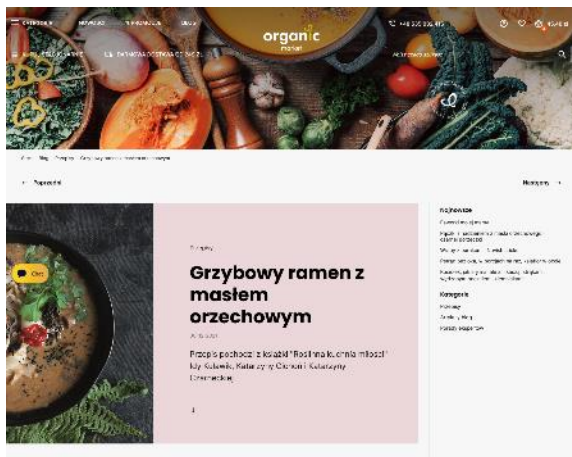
organic market

Poprzedni

Następny

Przepisy

Grzybowy ramen z masłem orzechowym

Przepis pochodzi z książki "Roślinna kuchnia miłości" Idy Kulawik, Katarzyny Gubały i Katarzyny Gwarneckiej

Chat

Najnowsze

Kategorie

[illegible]